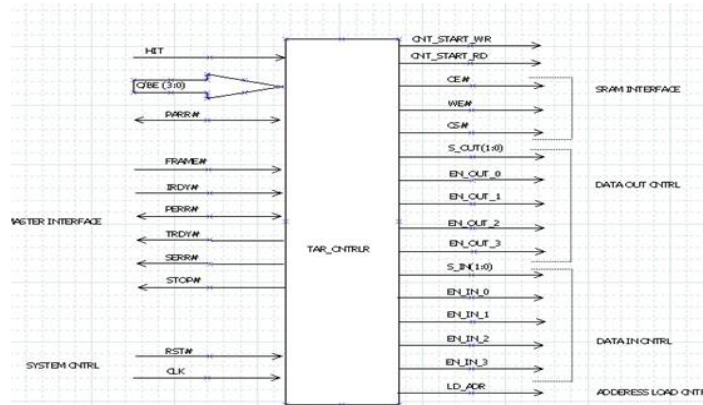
HIT

C/BE (3:0)

PARR#

FRAME#

IRDY#

PERR#

TRDY#

SERR#

STOP#

MASTER INTERFACE

RST#

CLK

SYSTEM CNTRL

TAR_CNTRLR

CNT_START_WR

CNT_START_RD

CE#

WE#

CS#

SRAM INTERFACE

S_OUT(1:0)

EN_OUT_0

EN_OUT_1

EN_OUT_2

EN_OUT_3

DATA OUT CNTRL

S_IN(1:0)

EN_IN_0

EN_IN_1

EN_IN_2

EN_IN_3

DATA IN CNTRL

LD_ADR

ADDERESS LOAD CNTR